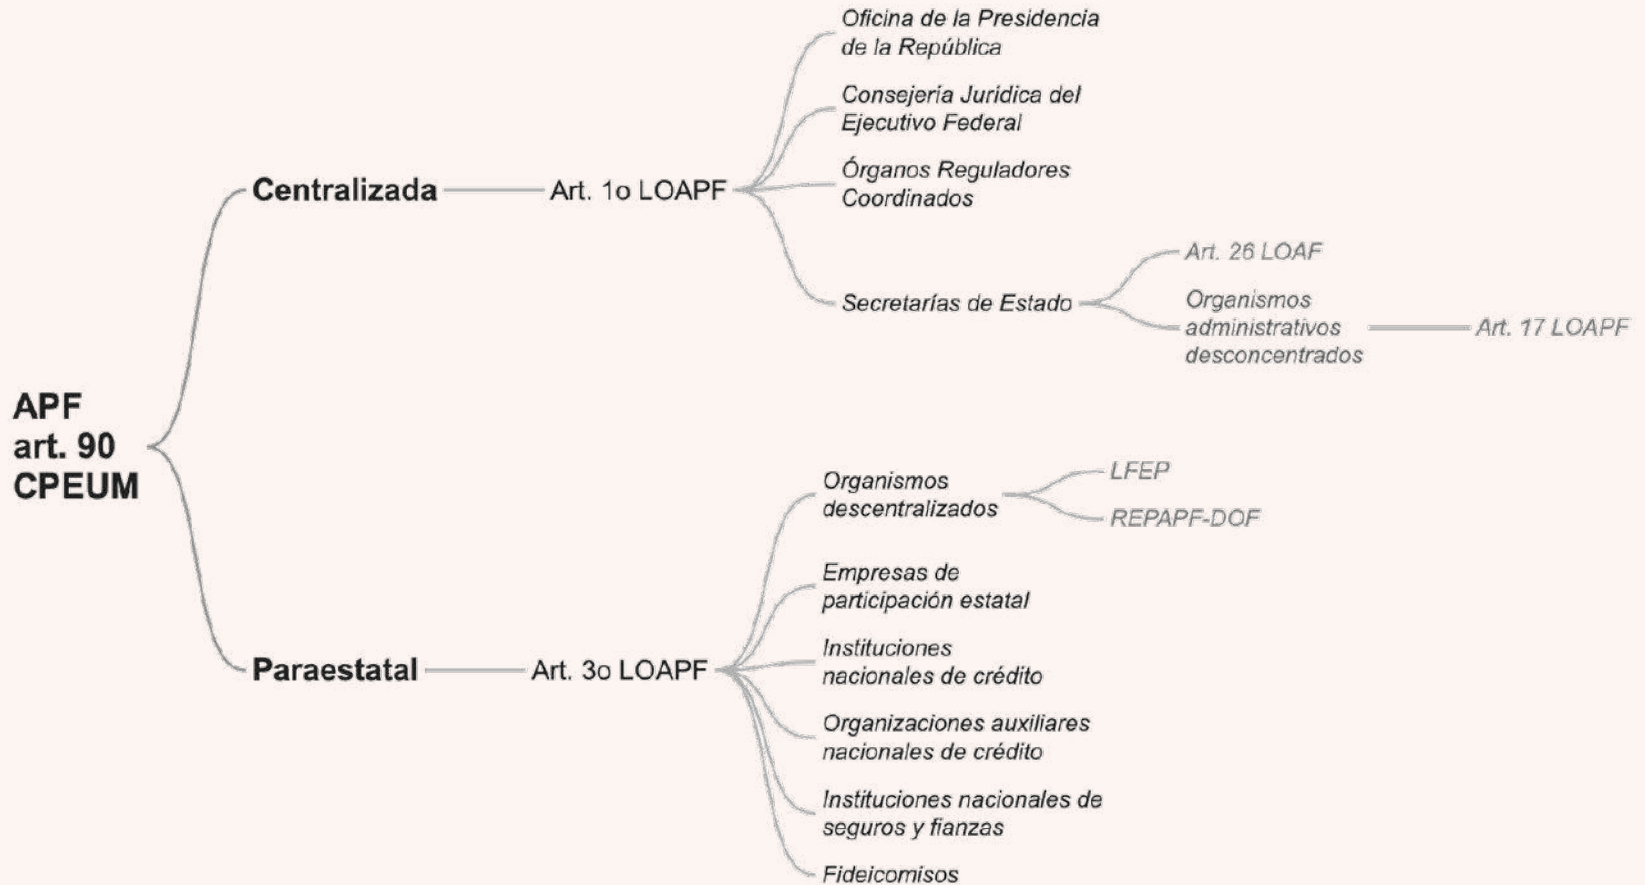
APF
art. 90
CPEUM

Centralizada

Art. 1o LOAPF

Oficina de la Presidencia de la República

Consejería Jurídica del Ejecutivo Federal

Órganos Reguladores Coordinados

Secretarías de Estado

Art. 26 LOAF

Organismos administrativos desconcentrados

Art. 17 LOAPF

Paraestatal

Art. 3o LOAPF

Organismos descentralizados

LFEP

REPAPF-DOF

Empresas de participación estatal

Instituciones nacionales de crédito

Organizaciones auxiliares nacionales de crédito

Instituciones nacionales de seguros y fianzas

Fideicomisos